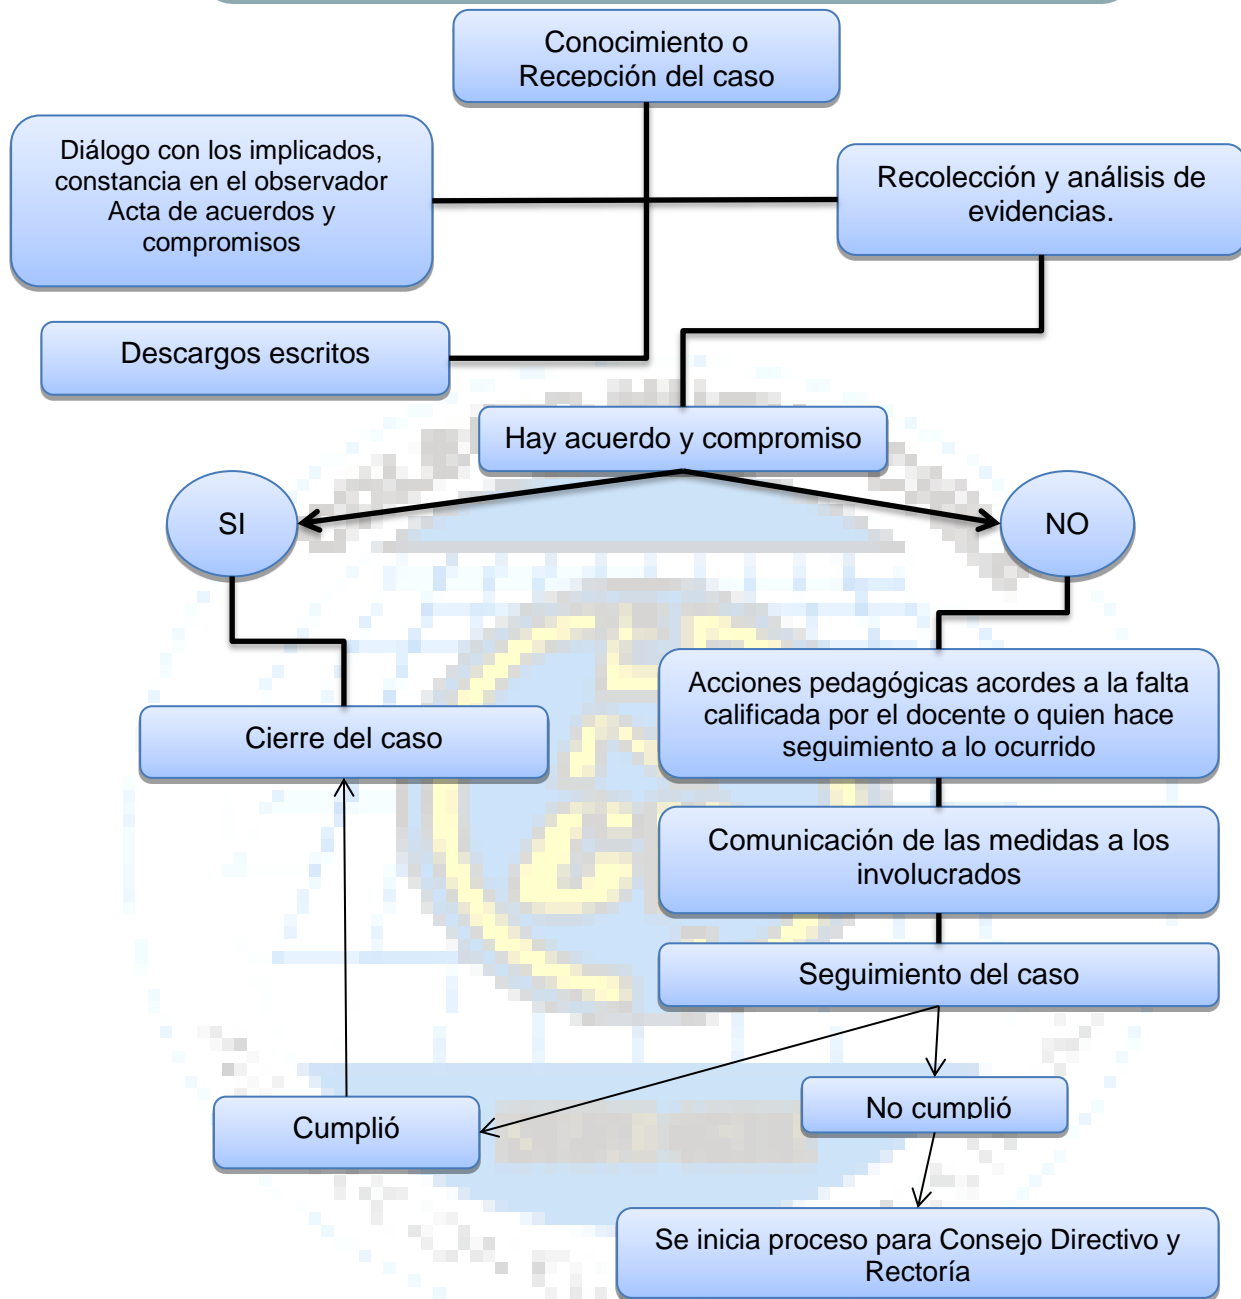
Conocimiento o Recepción del caso

Diálogo con los implicados, constancia en el observador Acta de acuerdos y compromisos

Recolección y análisis de evidencias.

Descargos escritos

Hay acuerdo y compromiso

SI

NO

Cierre del caso

Acciones pedagógicas acordes a la falta calificada por el docente o quien hace seguimiento a lo ocurrido

Comunicación de las medidas a los involucrados

Seguimiento del caso

Cumplió

No cumplió

Se inicia proceso para Consejo Directivo y Rectoría